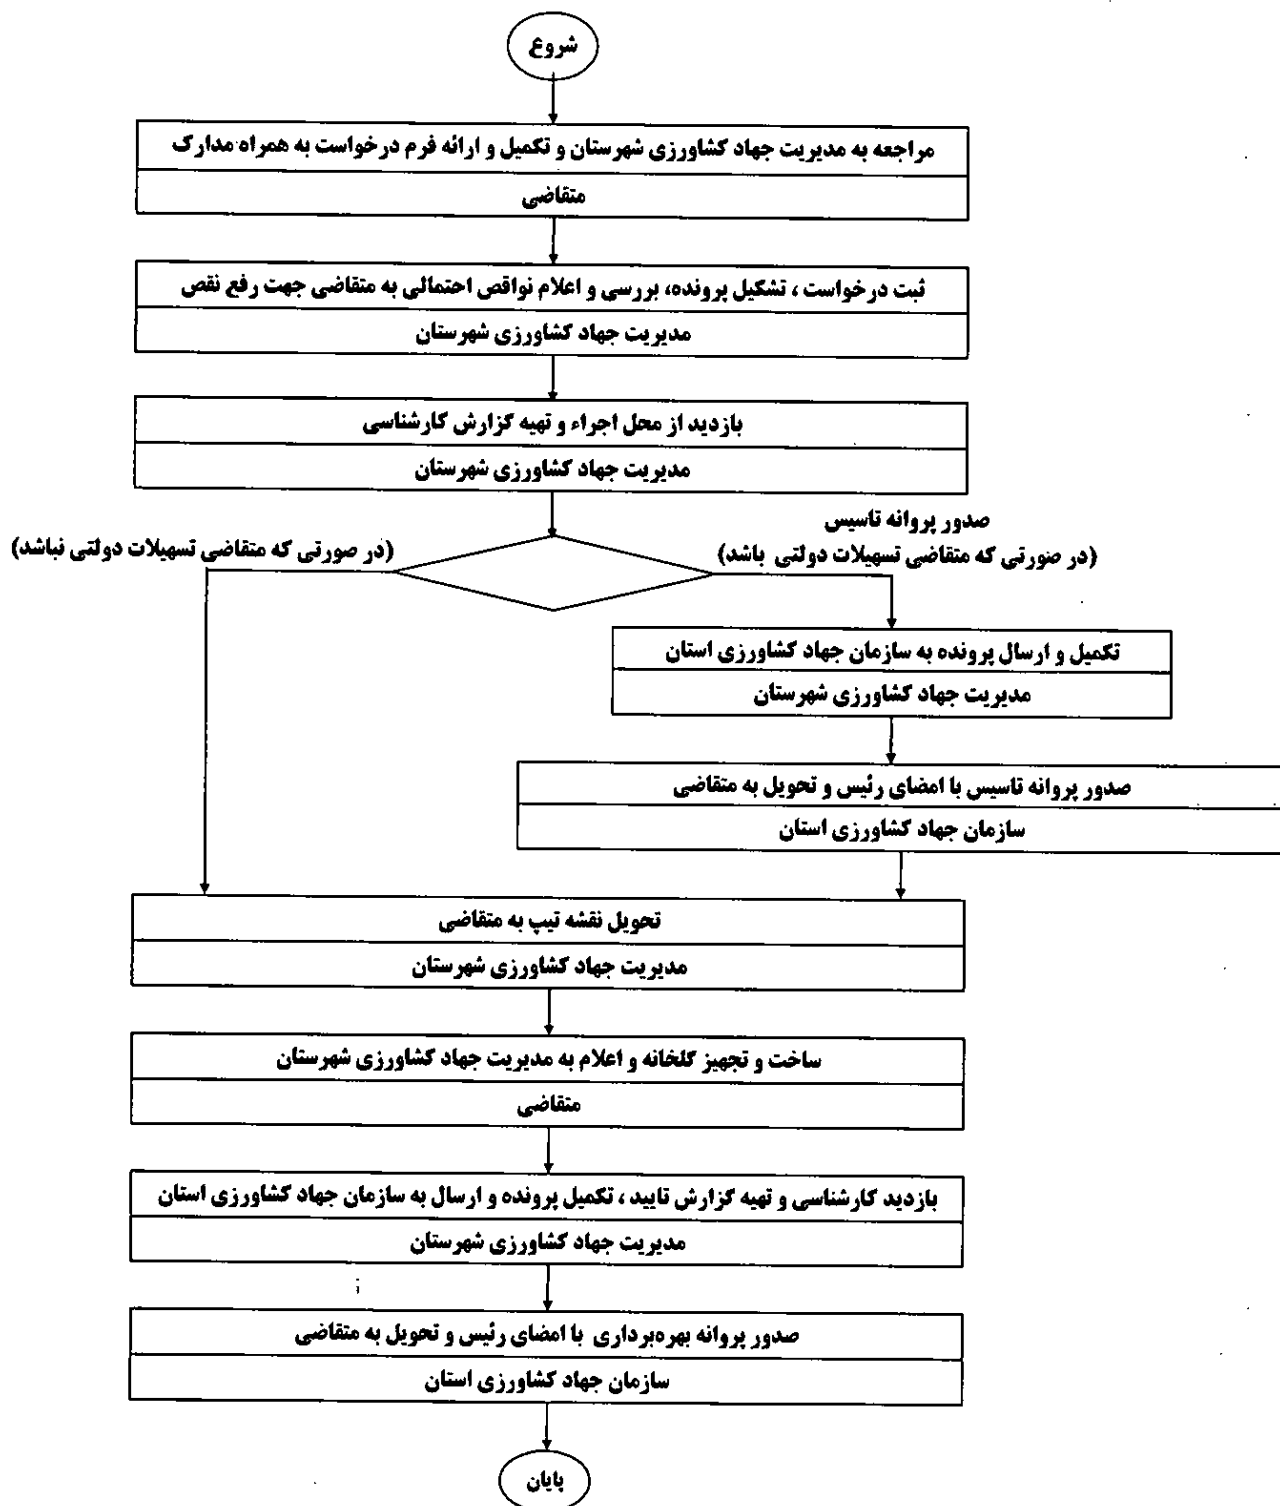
شروع

مراجعه به مدیریت جهاد کشاورزی شهرستان و تکمیل و ارائه فرم درخواست به همراه مدارک

متقاضی

ثبت درخواست ، تشکیل پرونده، بررسی و اعلام نواقص احتمالی به متقاضی جهت رفع نقص

مدیریت جهاد کشاورزی شهرستان

بازدید از محل اجراء و تهیه گزارش کارشناسی

مدیریت جهاد کشاورزی شهرستان

صدور پروانه تاسیس
(در صورتی که متقاضی تسهیلات دولتی باشد)

(در صورتی که متقاضی تسهیلات دولتی نباشد)

تکمیل و ارسال پرونده به سازمان جهاد کشاورزی استان

مدیریت جهاد کشاورزی شهرستان

صدور پروانه تاسیس با امضای رئیس و تحویل به متقاضی

سازمان جهاد کشاورزی استان

تحویل نقشه تیپ به متقاضی

مدیریت جهاد کشاورزی شهرستان

ساخت و تجهیز گلخانه و اعلام به مدیریت جهاد کشاورزی شهرستان

متقاضی

بازدید کارشناسی و تهیه گزارش تایید ، تکمیل پرونده و ارسال به سازمان جهاد کشاورزی استان

مدیریت جهاد کشاورزی شهرستان

صدور پروانه بهره‌برداری با امضای رئیس و تحویل به متقاضی

سازمان جهاد کشاورزی استان

پایان